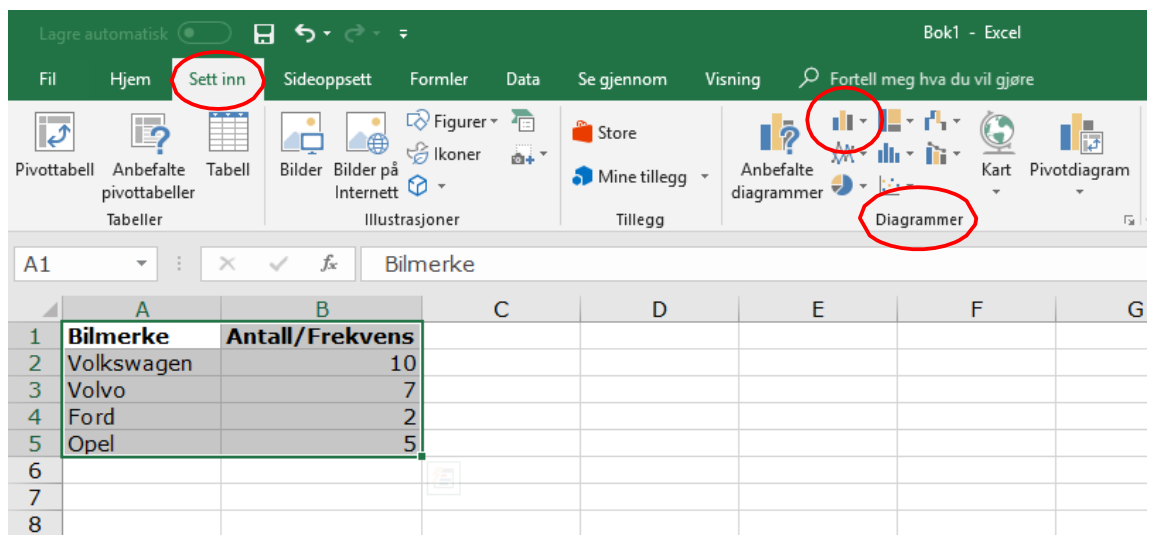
Lagre automatisk Bok1 - Excel

Fil Hjem Sett inn Sideoppsett Formler Data Se gjennom Visning Fortell meg hva du vil gjøre

Pivottabell Anbefalte pivottabeller Tabell
Tabeller

Bilder Bilder på Internett Figurer Ikoner
Illustrasjoner

Store Mine tillegg
Tillegg

Anbefalte diagrammer Kart Pivotdiagram
Diagrammer

A1 Bilmerke

| | A | B | C | D | E | F | G |
|---|---|---|---|---|---|---|---|
| 1 | Bilmerke | Antall/Frekvens | | | | | |
| 2 | Volkswagen | 10 | | | | | |
| 3 | Volvo | 7 | | | | | |
| 4 | Ford | 2 | | | | | |
| 5 | Opel | 5 | | | | | |
| 6 | | | | | | | |
| 7 | | | | | | | |
| 8 | | | | | | | |